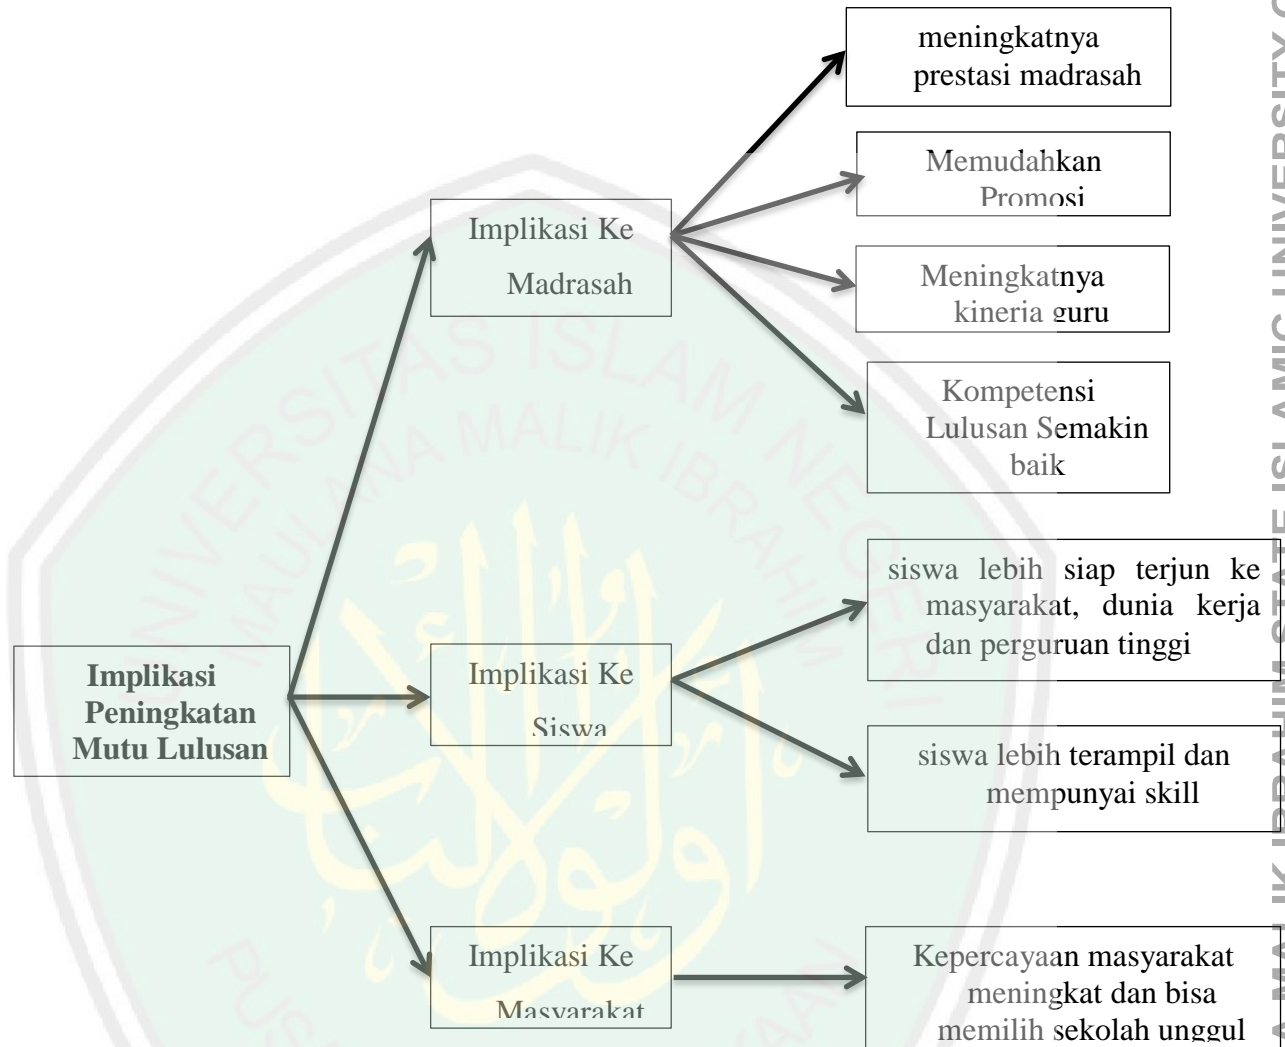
Implikasi Peningkatan Mutu Lulusan

Implikasi Ke Madrasah

meningkatnya prestasi madrasah

Memudahkan Promosi

Meningkatnya kineria guru

Kompetensi Lulusan Semakin baik

Implikasi Ke Siswa

siswa lebih siap terjun ke masyarakat, dunia kerja dan perguruan tinggi

siswa lebih terampil dan mempunyai skill

Implikasi Ke Masyarakat

Kepercayaan masyarakat meningkat dan bisa memilih sekolah unggul

UNIVERSITAS ISLAM NEGERI MAULANA MALIK IBRAHIM

MAULANA MALIK IBRAHIM STATE ISLAMIC UNIVERSITY